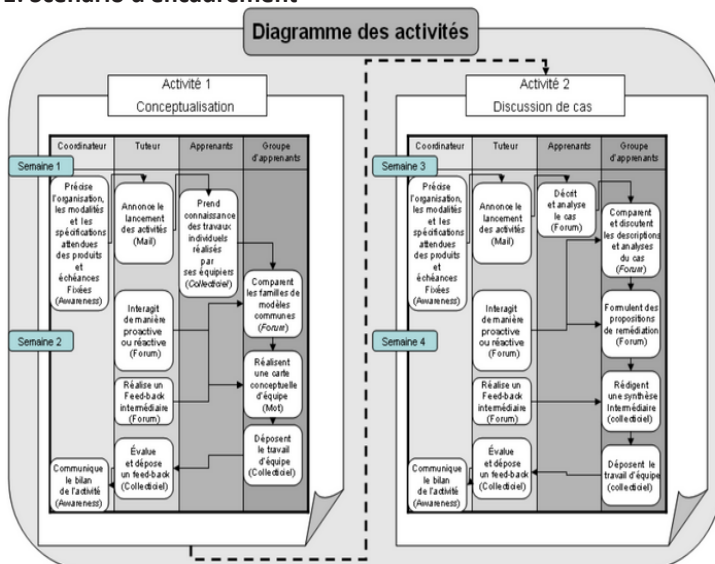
2. Scénario d'encadrement

Diagramme des activités

Activité 1
Conceptualisation

| Coordinateur | Tuteur | Apprenants | Groupe d'apprenants |
|---|---|---|---|

Semaine 1

Précise l'organisation, les modalités et les spécifications attendues des produits et échéances Fixées (*Awareness*)

Annonce le lancement des activités (Mail)

Prend connaissance des travaux individuels réalisés par ses équipiers (*Collecticiel*)

Comparent les familles de modèles communes (*Forum*)

Semaine 2

Interagit de manière proactive ou réactive (Forum)

Réalisent une carte conceptuelle d'équipe (Mot)

Réalise un Feed-back intermédiaire (Forum)

Déposent le travail d'équipe (Collecticiel)

Évalue et dépose un feed-back (Collecticiel)

Communique le bilan de l'activité (*Awareness*)

Activité 2
Discussion de cas

| Coordinateur | Tuteur | Apprenants | Groupe d'apprenants |
|---|---|---|---|

Semaine 3

Précise l'organisation, les modalités et les spécifications attendues des produits et échéances Fixées (*Awareness*)

Annonce le lancement des activités (Mail)

Décrit et analyse le cas (Forum)

Comparent et discutent les descriptions et analyses du cas (*Forum*)

Semaine 4

Interagit de manière proactive ou réactive (Forum)

Formulent des propositions de remédiation (Forum)

Réalise un Feed-back intermédiaire (Forum)

Rédigent une synthèse Intermédiaire (collecticiel)

Évalue et dépose un feed-back (Collecticiel)

Déposent le travail d'équipe (collecticiel)

Communique le bilan de l'activité (*Awareness*)